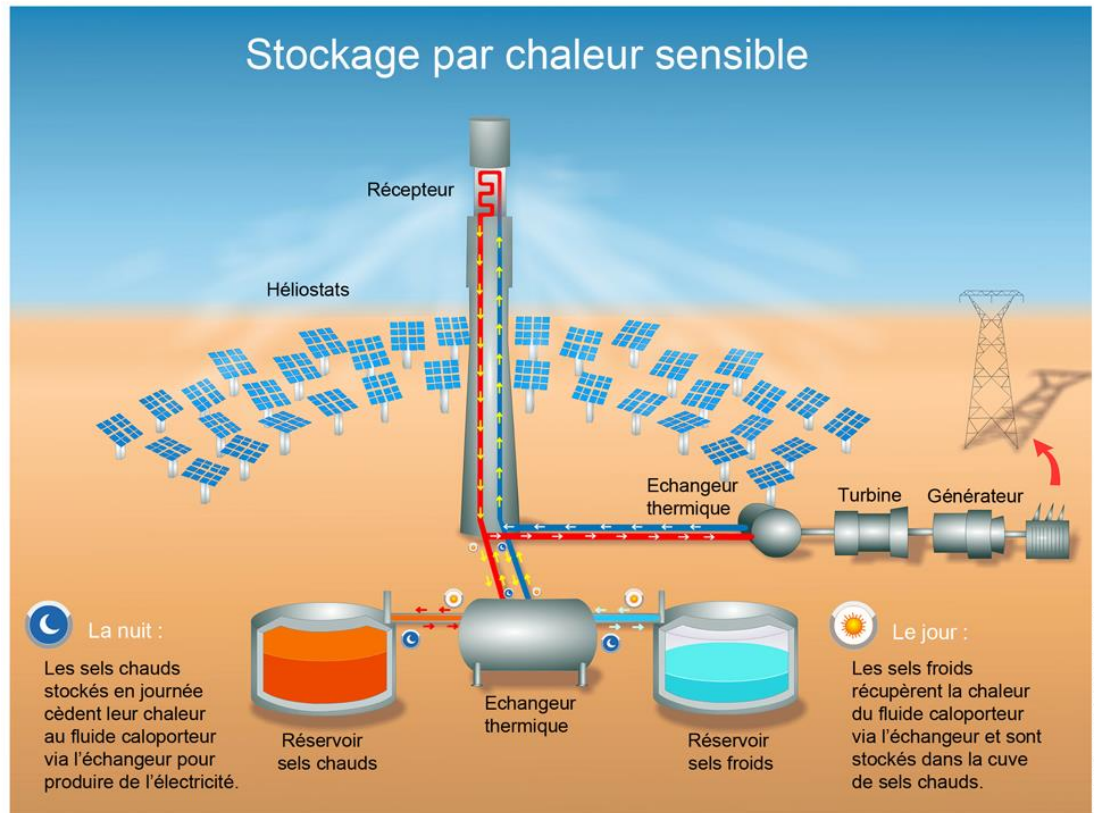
Stockage par chaleur sensible

Récepteur

Héliostats

Echangeur thermique

Turbine

Générateur

La nuit :

Les sels chauds stockés en journée cèdent leur chaleur au fluide caloporteur via l'échangeur pour produire de l'électricité.

Réservoir sels chauds

Echangeur thermique

Réservoir sels froids

Le jour :

Les sels froids récupèrent la chaleur du fluide caloporteur via l'échangeur et sont stockés dans la cuve de sels chauds.